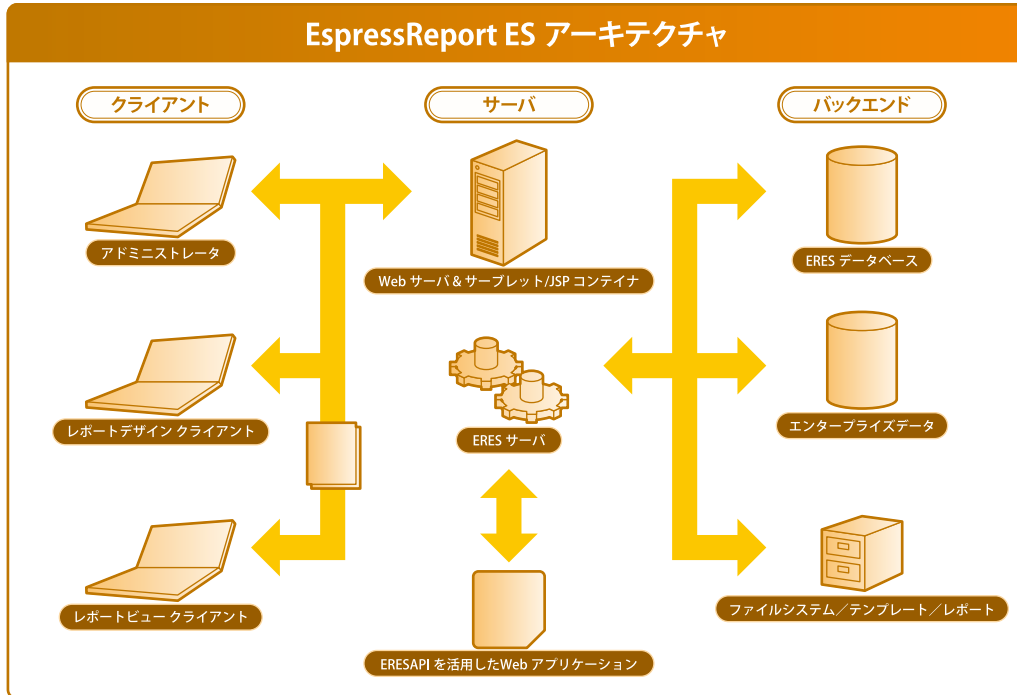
EspressReport ES アーキテクチャ

クライアント

サーバ

バックエンド

アドミニストレータ

Web サーバ & サーブレット/JSP コンテイナ

ERES データベース

レポートデザイン クライアント

ERES サーバ

エンタープライズデータ

レポートビュー クライアント

ファイルシステム／テンプレート／レポート

ERESAPI を活用したWeb アプリケーション